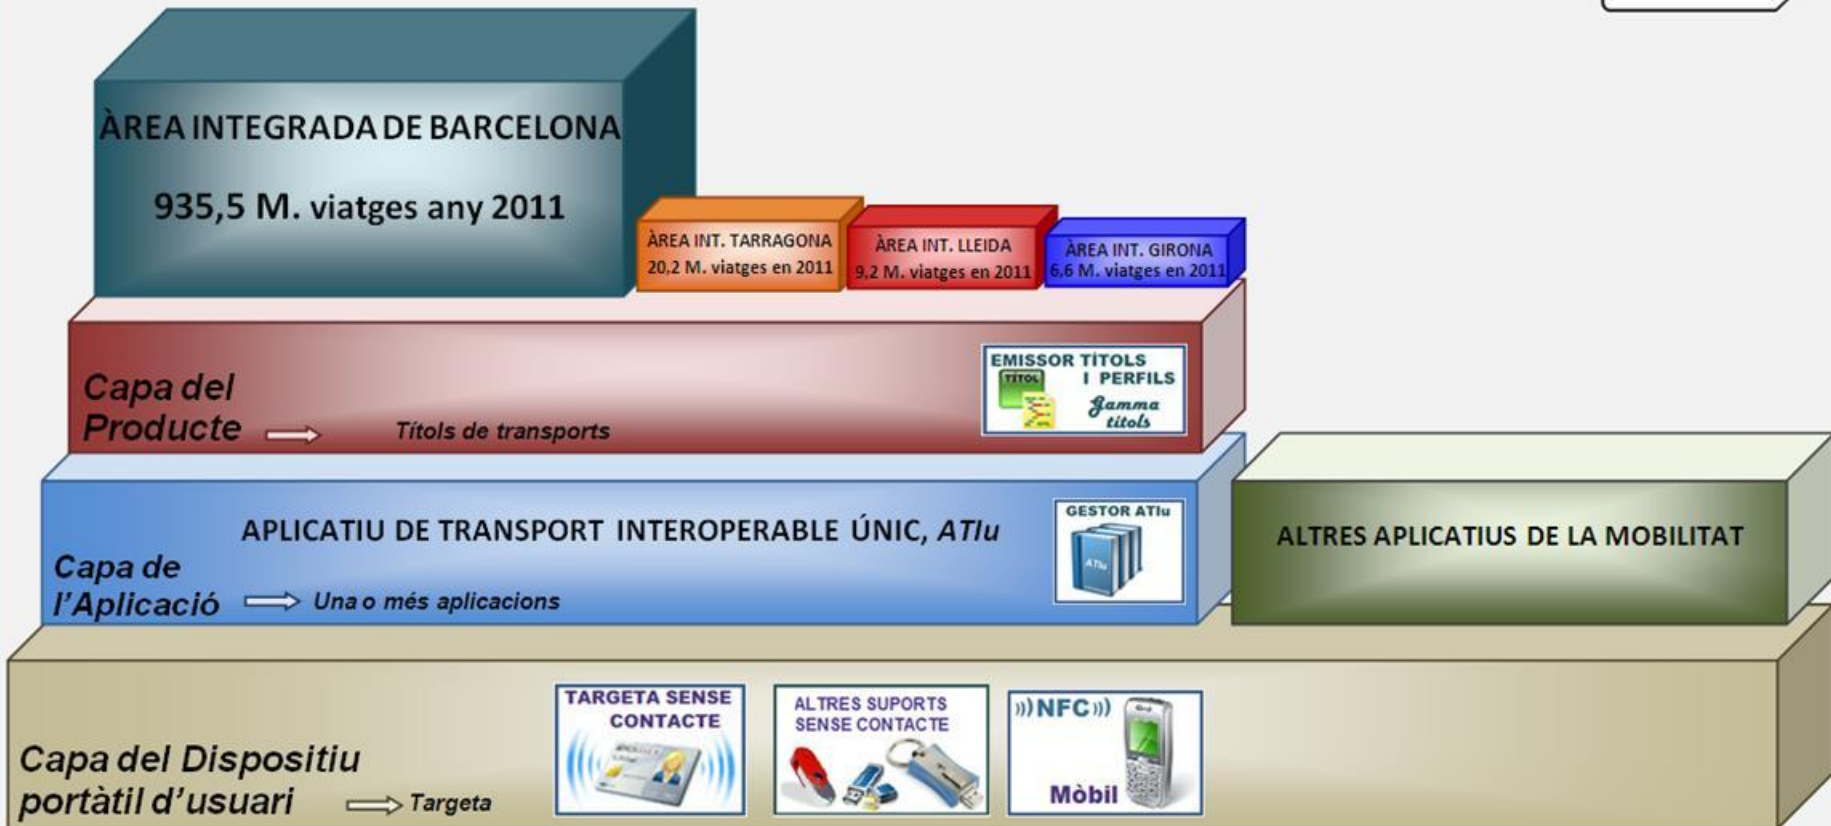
ÀREA INTEGRADA DE BARCELONA

935,5 M. viatges any 2011

ÀREA INT. TARRAGONA
20,2 M. viatges en 2011

ÀREA INT. LLEIDA
9,2 M. viatges en 2011

ÀREA INT. GIRONA
6,6 M. viatges en 2011

Capa del Producte

Títols de transports

EMISSOR TÍTOLS I PERFILS
TÍTOL
Gamma títols

APLICATIU DE TRANSPORT INTEROPERABLE ÚNIC, *ATIu*

Capa de l'Aplicació

Una o més aplicacions

GESTOR ATIu
ATIu

ALTRES APLICATIUS DE LA MOBILITAT

Capa del Dispositiu portàtil d'usuari

Targeta

TARGETA SENSE CONTACTE

ALTRES SUPORTS SENSE CONTACTE

NFC
Mòbil